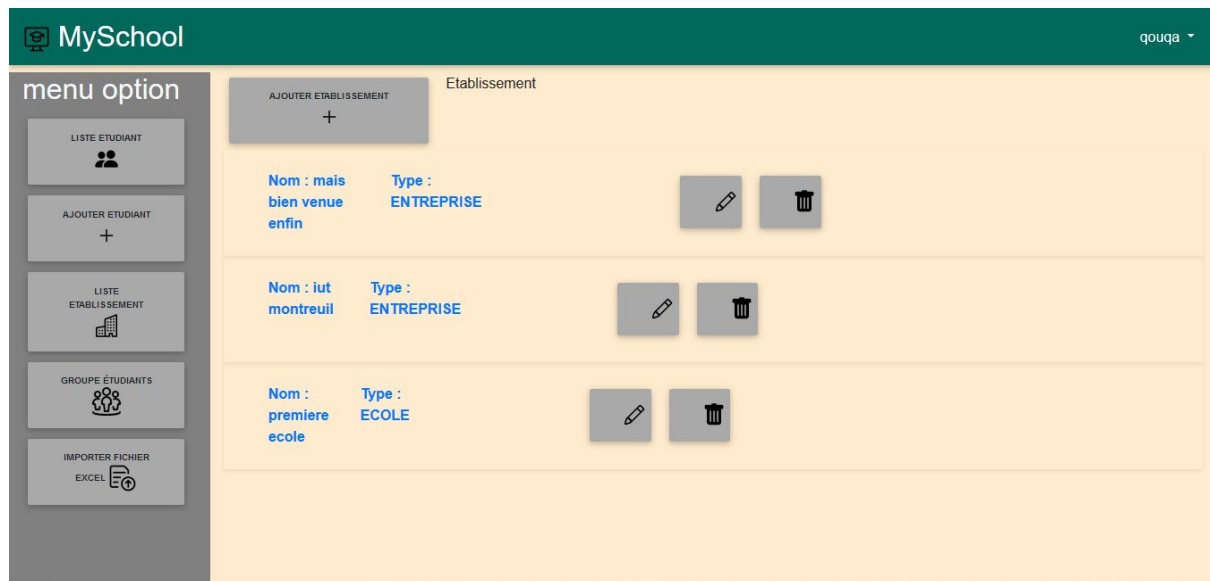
MySchool

qouqa

menu option

LISTE ETUDIANT

AJOUTER ETUDIANT
+

LISTE ETABLISSEMENT

GROUPE ÉTUDIANTS

IMPORTER FICHIER EXCEL

AJOUTER ETABLISSEMENT
+

Etablissement

Nom : mais bien venue enfin

Type : ENTREPRISE

Nom : iut montreuil

Type : ENTREPRISE

Nom : premiere ecole

Type : ECOLE